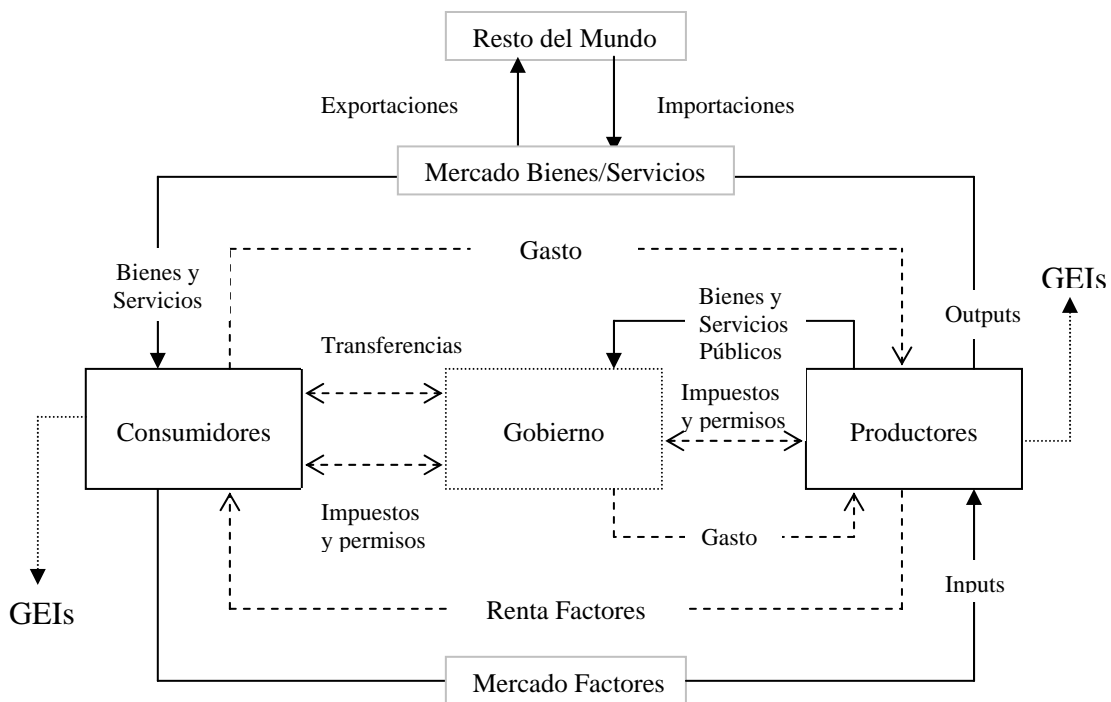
Resto del Mundo

Exportaciones

Importaciones

Mercado Bienes/Servicios

Gasto

Bienes y Servicios

GEIs

Bienes y Servicios Públicos

Outputs

Transferencias

Impuestos y permisos

Consumidores

Gobierno

Productores

Impuestos y permisos

Gasto

GEIs

Renta Factores

Inputs

Mercado Factores